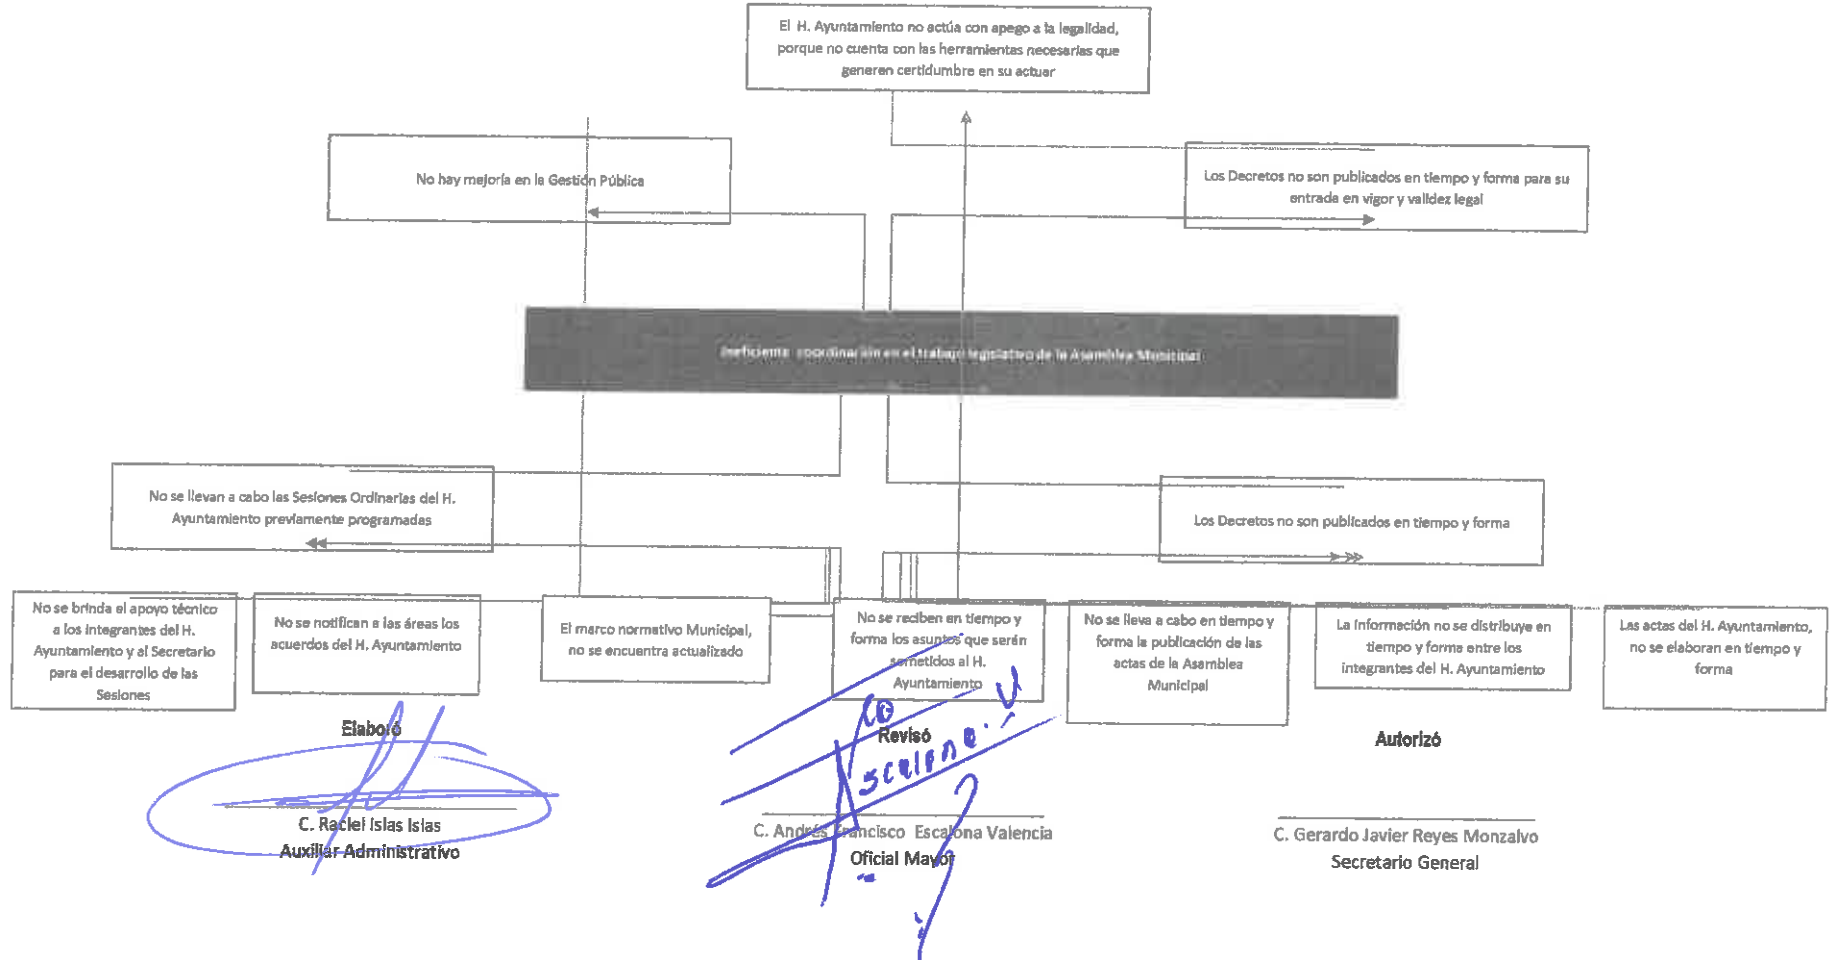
El H. Ayuntamiento no actúa con apego a la legalidad, porque no cuenta con las herramientas necesarias que generen certidumbre en su actuar

No hay mejoría en la Gestión Pública

Los Decretos no son publicados en tiempo y forma para su entrada en vigor y validez legal

Ineficiente coordinación en el trabajo legislativo de la Asamblea Municipal

No se llevan a cabo las Sesiones Ordinarias del H. Ayuntamiento previamente programadas

Los Decretos no son publicados en tiempo y forma

No se brinda el apoyo técnico a los integrantes del H. Ayuntamiento y al Secretario para el desarrollo de las Sesiones

No se notifican a las áreas los acuerdos del H. Ayuntamiento

El marco normativo Municipal, no se encuentra actualizado

No se reciben en tiempo y forma los asuntos que serán sometidos al H. Ayuntamiento

No se lleva a cabo en tiempo y forma la publicación de las actas de la Asamblea Municipal

La información no se distribuye en tiempo y forma entre los integrantes del H. Ayuntamiento

Las actas del H. Ayuntamiento, no se elaboran en tiempo y forma

Elaboró

C. Raciel Islas Islas
Auxiliar Administrativo

Revisó

C. Andrés Francisco Escalona Valencia
Oficial Mayor

Autorizó

C. Gerardo Javier Reyes Monzalvo
Secretario General